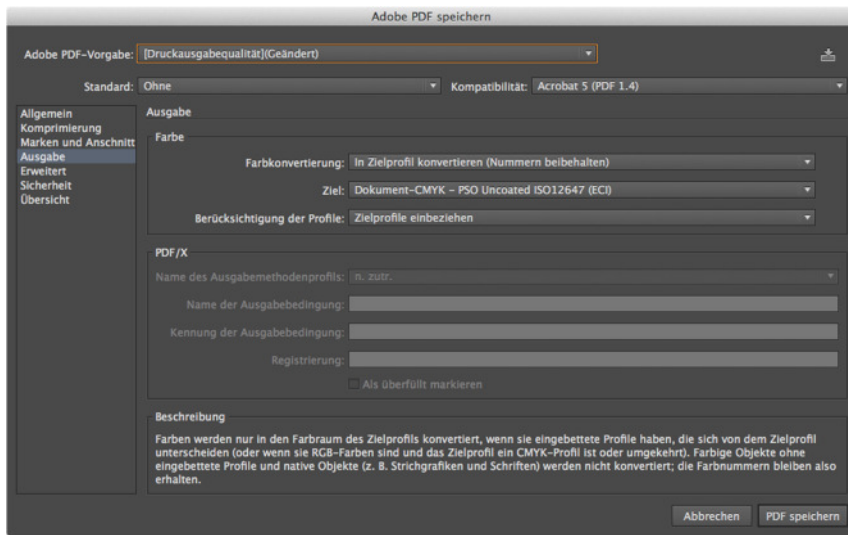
Adobe PDF speichern

Adobe PDF-Vorgabe: [Druckausgabequalität](Geändert)

Standard: Ohne

Kompatibilität: Acrobat 5 (PDF 1.4)

Allgemein
Komprimierung
Marken und Anschnitt
Ausgabe
Erweitert
Sicherheit
Übersicht

Ausgabe

Farbe

Farbkonvertierung: In Zielprofil konvertieren (Nummern beibehalten)

Ziel: Dokument-CMYK - PSO Uncoated ISO12647 (ECI)

Berücksichtigung der Profile: Zielprofile einbeziehen

PDF/X

Name des Ausgabemethodenprofils: n. zutr.

Name der Ausgabebedingung:

Kennung der Ausgabebedingung:

Registrierung:

Als überfüllt markieren

Beschreibung

Farben werden nur in den Farbraum des Zielprofils konvertiert, wenn sie eingebettete Profile haben, die sich von dem Zielprofil unterscheiden (oder wenn sie RGB-Farben sind und das Zielprofil ein CMYK-Profil ist oder umgekehrt). Farbige Objekte ohne eingebettete Profile und native Objekte (z. B. Strichgrafiken und Schriften) werden nicht konvertiert; die Farbnummern bleiben also erhalten.

Abbrechen

PDF speichern